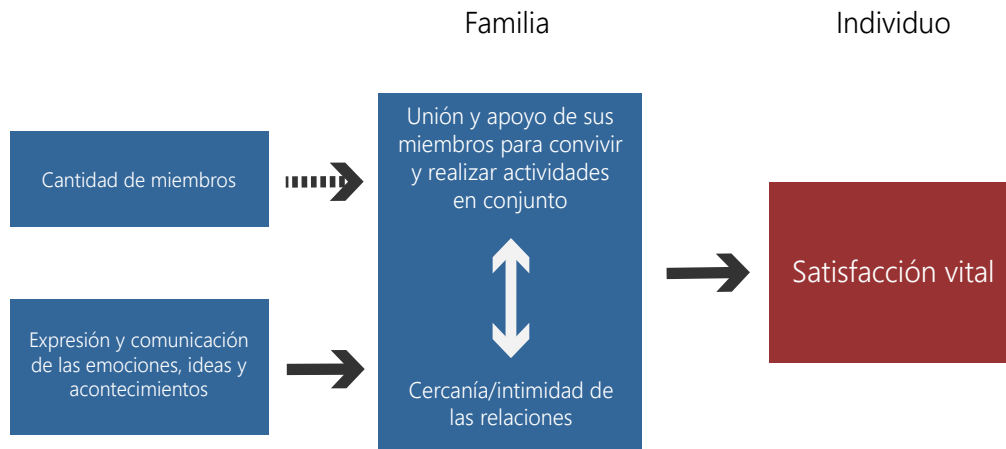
Familia

Individuo

Cantidad de miembros

Expresión y comunicación de las emociones, ideas y acontecimientos

Unión y apoyo de sus miembros para convivir y realizar actividades en conjunto

Cercanía/intimidad de las relaciones

Satisfacción vital